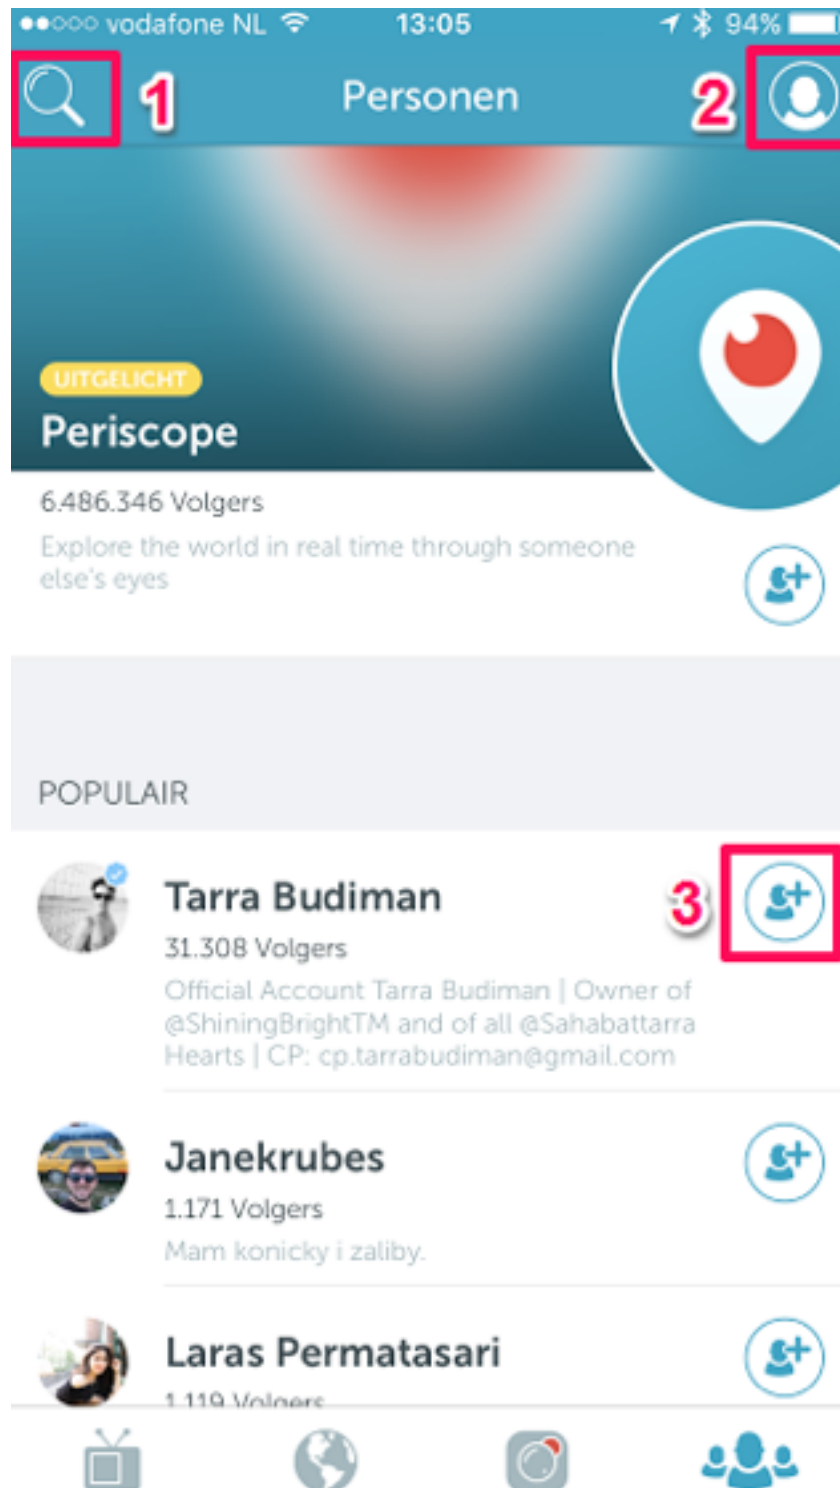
●●○○○ vodafone NL 13:05 94%

1 Personen 2

UITGELICHT
Periscope

6.486.346 Volgers
Explore the world in real time through someone else's eyes

POPULAIR

Tarra Budiman 3
31.308 Volgers
Official Account Tarra Budiman | Owner of @ShiningBrightTM and of all @Sahabattarra Hearts | CP: cp.tarrabudiman@gmail.com

Janekrubes
1.171 Volgers
Mam konicky i zaliby.

Laras Permatasari
1.119 Volgers